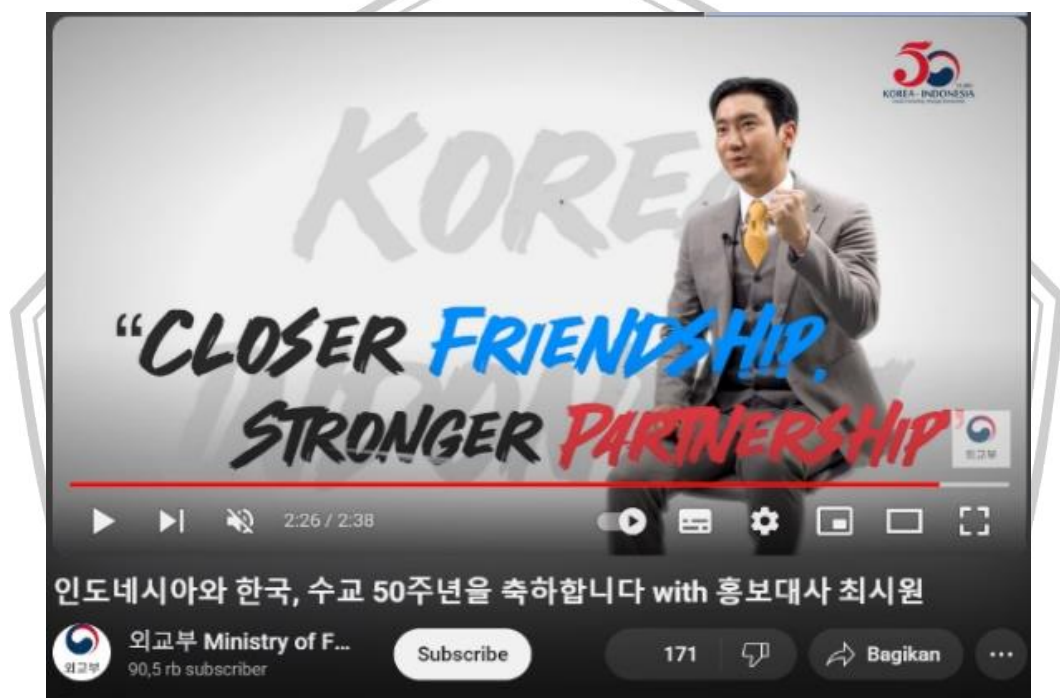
50
KOREA-INDONESIA

KOREA

INDONESIA

"CLOSER FRIENDSHIP, STRONGER PARTNERSHIP"

외교부

2:26 / 2:38

인도네시아와 한국, 수교 50주년을 축하합니다 with 홍보대사 최시원

외교부

외교부 Ministry of F...
90,5 rb subscriber

Subscribe

171

Bagikan

...